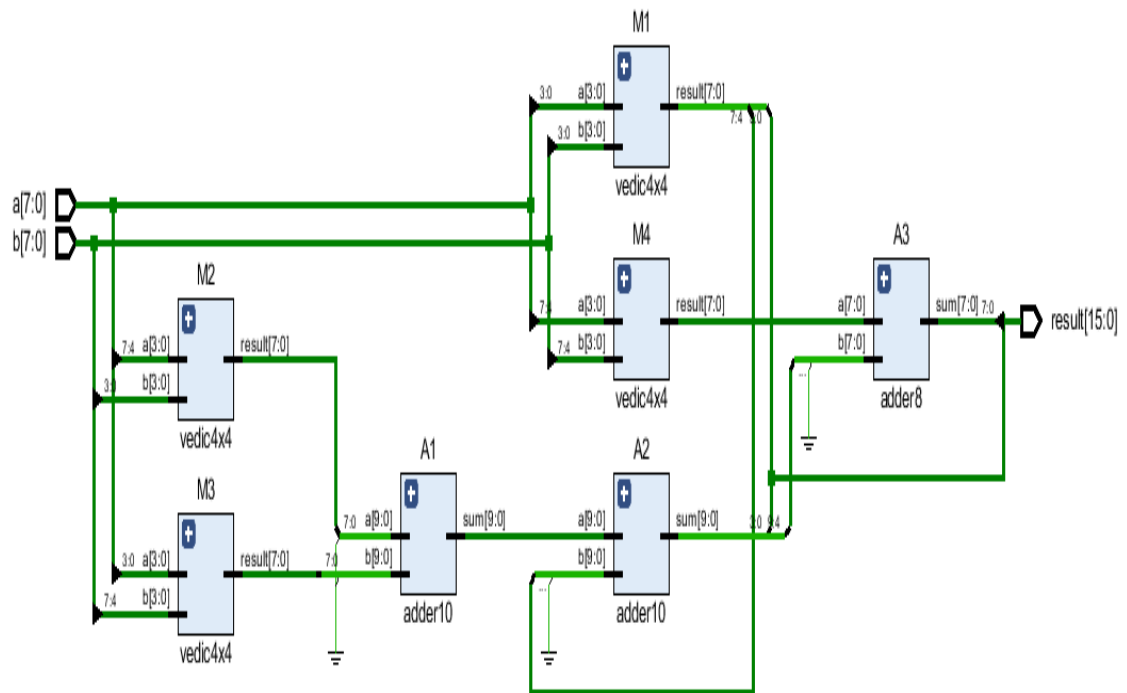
M1

3:0 a[3:0] result[7:0]
7:4 3:0
3:0 b[3:0]
vedic4x4

a[7:0]
b[7:0]

M4
A3

7:4 a[3:0] result[7:0] a[7:0] sum[7:0] 7:0 result[15:0]
7:4 b[3:0] b[7:0]
vedic4x4 adder8

M2

7:4 a[3:0] result[7:0]
3:0 b[3:0]
vedic4x4

A1 A2

M3

7:0 a[9:0] sum[9:0] a[9:0] sum[9:0] 3:0 9:4
3:0 a[3:0] result[7:0] 7:0 b[9:0] b[9:0]
7:4 b[3:0] adder10 adder10
vedic4x4